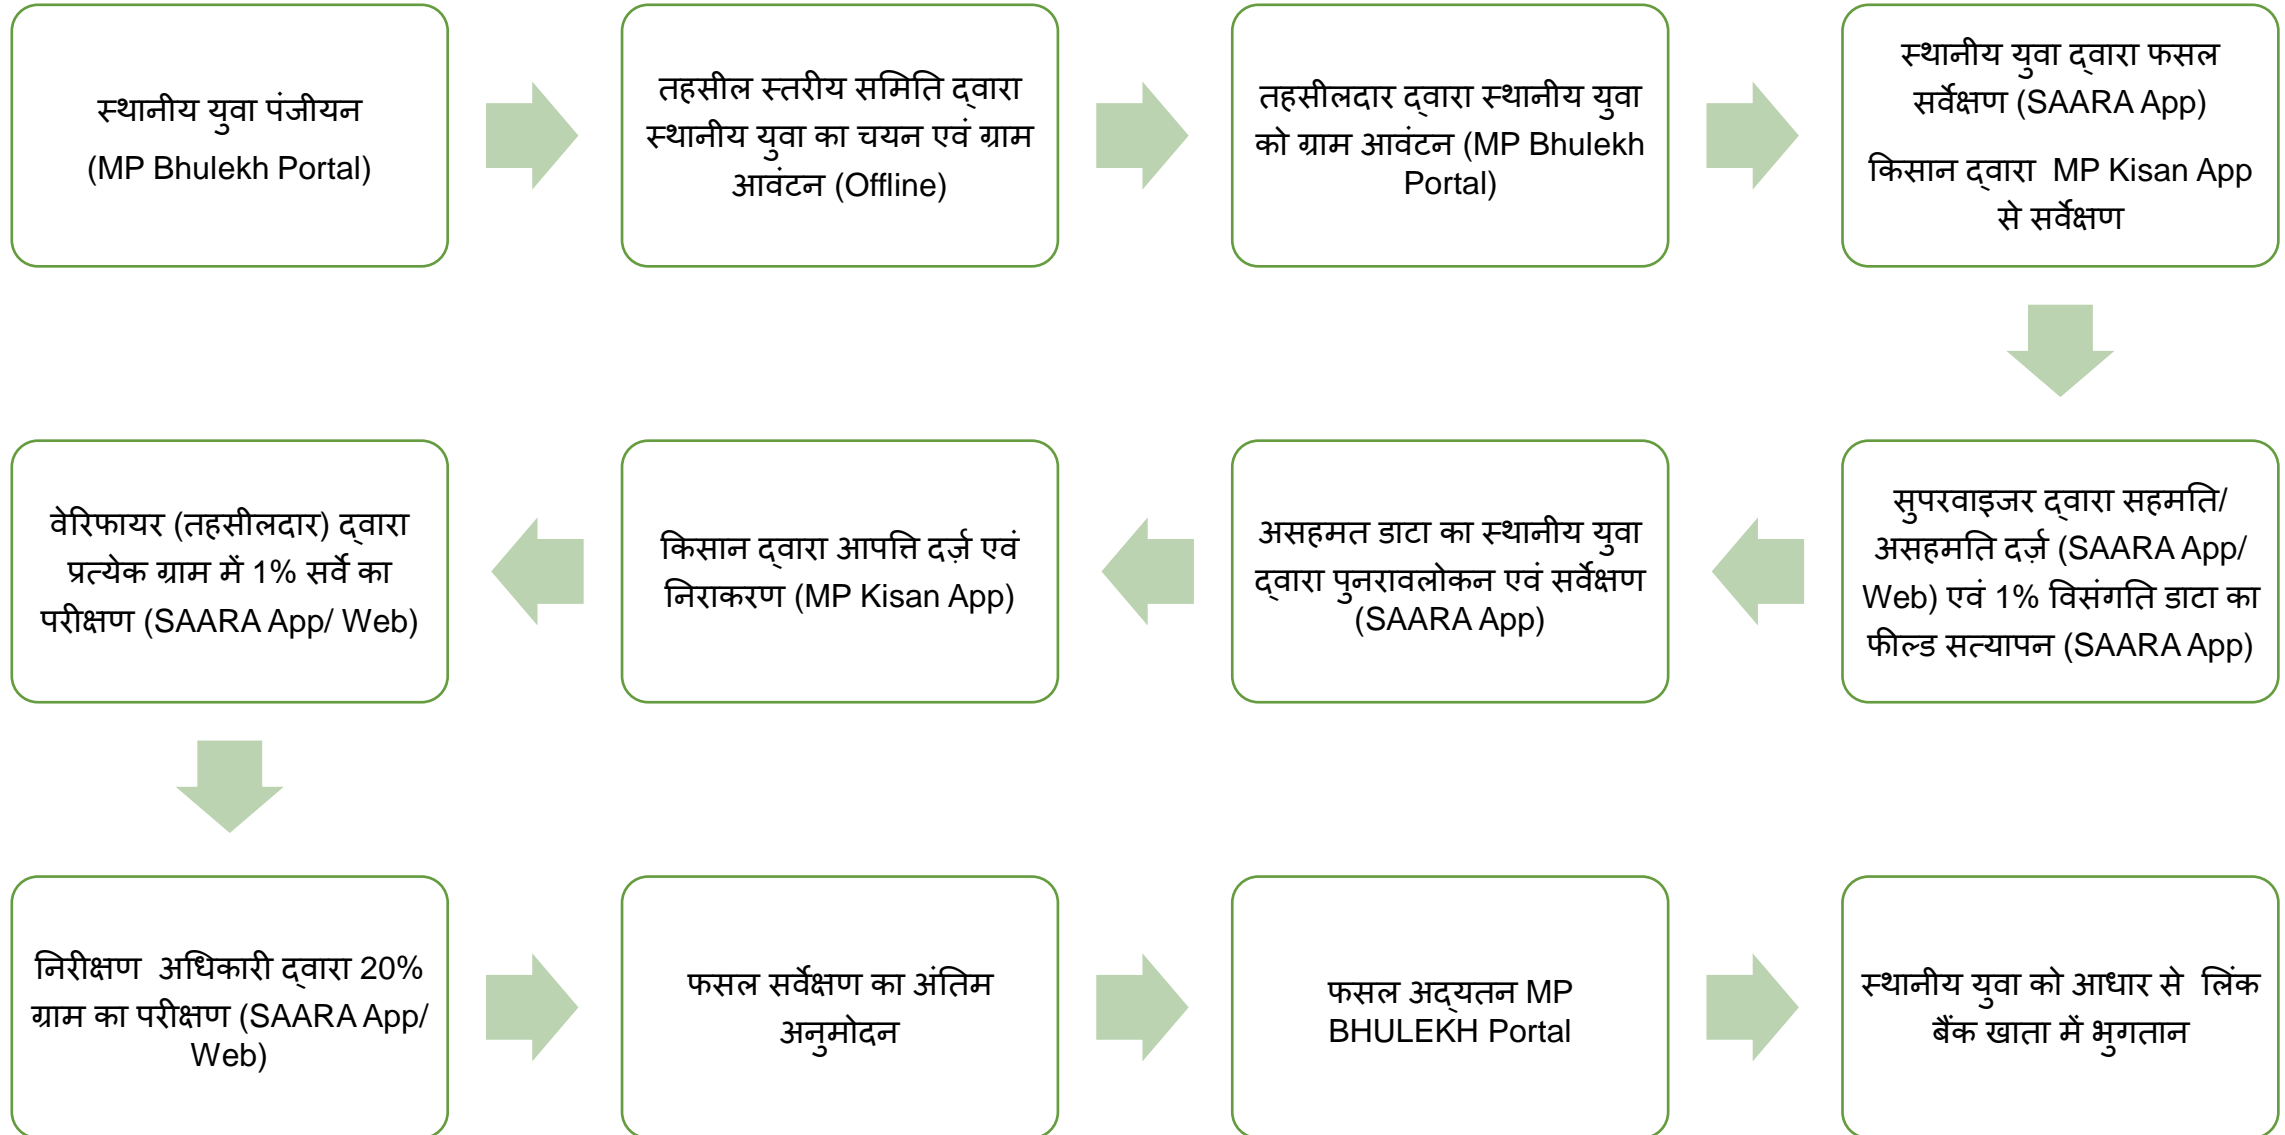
स्थानीय युवा पंजीयन (MP Bhulekh Portal)

तहसील स्तरीय समिति द्वारा स्थानीय युवा का चयन एवं ग्राम आवंटन (Offline)

तहसीलदार द्वारा स्थानीय युवा को ग्राम आवंटन (MP Bhulekh Portal)

स्थानीय युवा द्वारा फसल सर्वेक्षण (SAARA App)

किसान द्वारा MP Kisan App से सर्वेक्षण

सुपरवाइजर द्वारा सहमति/ असहमति दर्ज़ (SAARA App/ Web) एवं 1% विसंगति डाटा का फील्ड सत्यापन (SAARA App)

असहमत डाटा का स्थानीय युवा द्वारा पुनरावलोकन एवं सर्वेक्षण (SAARA App)

किसान द्वारा आपत्ति दर्ज़ एवं निराकरण (MP Kisan App)

वेरिफायर (तहसीलदार) द्वारा प्रत्येक ग्राम में 1% सर्वे का परीक्षण (SAARA App/ Web)

निरीक्षण अधिकारी द्वारा 20% ग्राम का परीक्षण (SAARA App/ Web)

फसल सर्वेक्षण का अंतिम अनुमोदन

फसल अद्यतन MP BHULEKH Portal

स्थानीय युवा को आधार से लिंक बैंक खाता में भुगतान